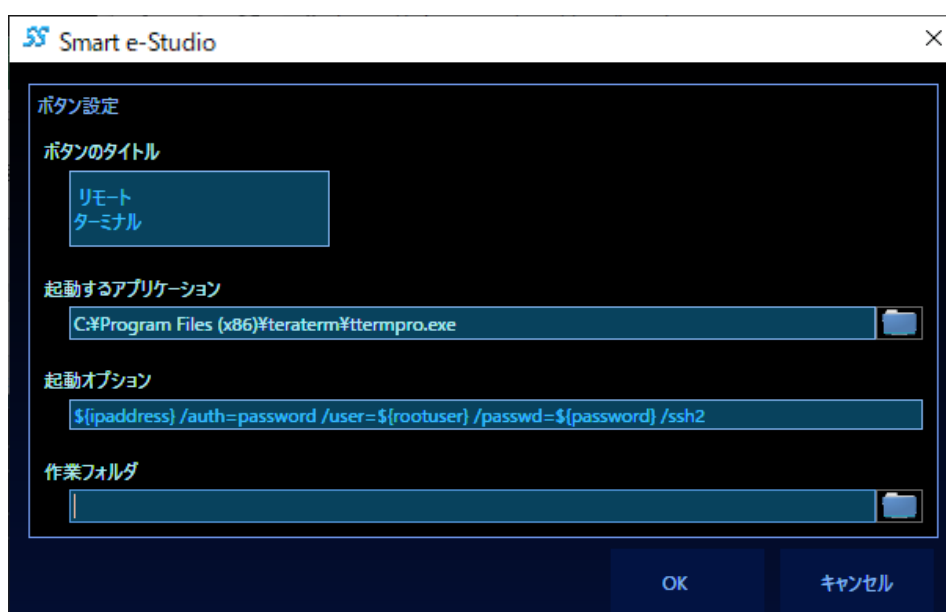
SS Smart e-Studio

ボタン設定

ボタンのタイトル

リモート
ターミナル

起動するアプリケーション

C:¥Program Files (x86)¥teraterm¥ttermpro.exe

起動オプション

${ipaddress} /auth=password /user=${rootuser} /passwd=${password} /ssh2

作業フォルダ

OK

キャンセル